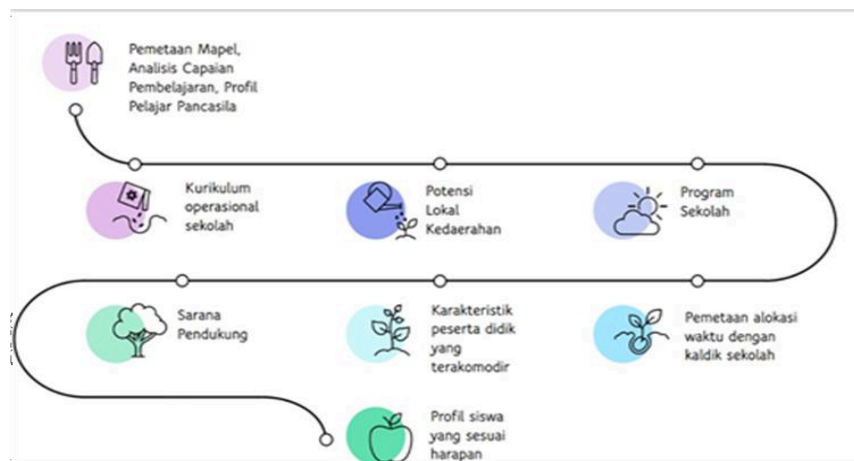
Pemetaan Mapel, Analisis Capaian Pembelajaran, Profil Pelajar Pancasila

Kurikulum operasional sekolah

Potensi Lokal Kedaerahan

Program Sekolah

Sarana Pendukung

Karakteristik peserta didik yang terakomodir

Pemetaan alokasi waktu dengan kaldik sekolah

Profil siswa yang sesuai harapan